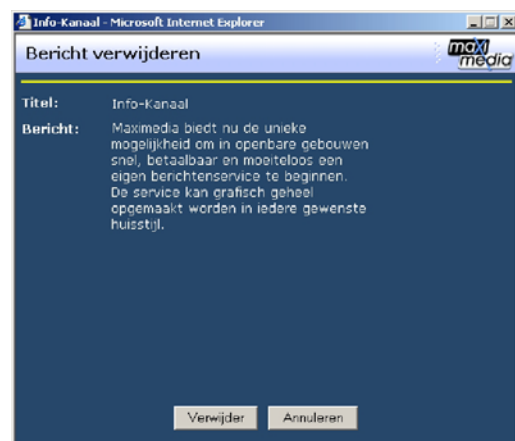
Info-Kanaal - Microsoft Internet Explorer

Bericht verwijderen

maxi media

Titel: Info-Kanaal

Bericht: Maximedia biedt nu de unieke mogelijkheid om in openbare gebouwen snel, betaalbaar en moeiteloos een eigen berichtenservice te beginnen. De service kan grafisch geheel opgemaakt worden in iedere gewenste huisstijl.

Verwijder Annuleren